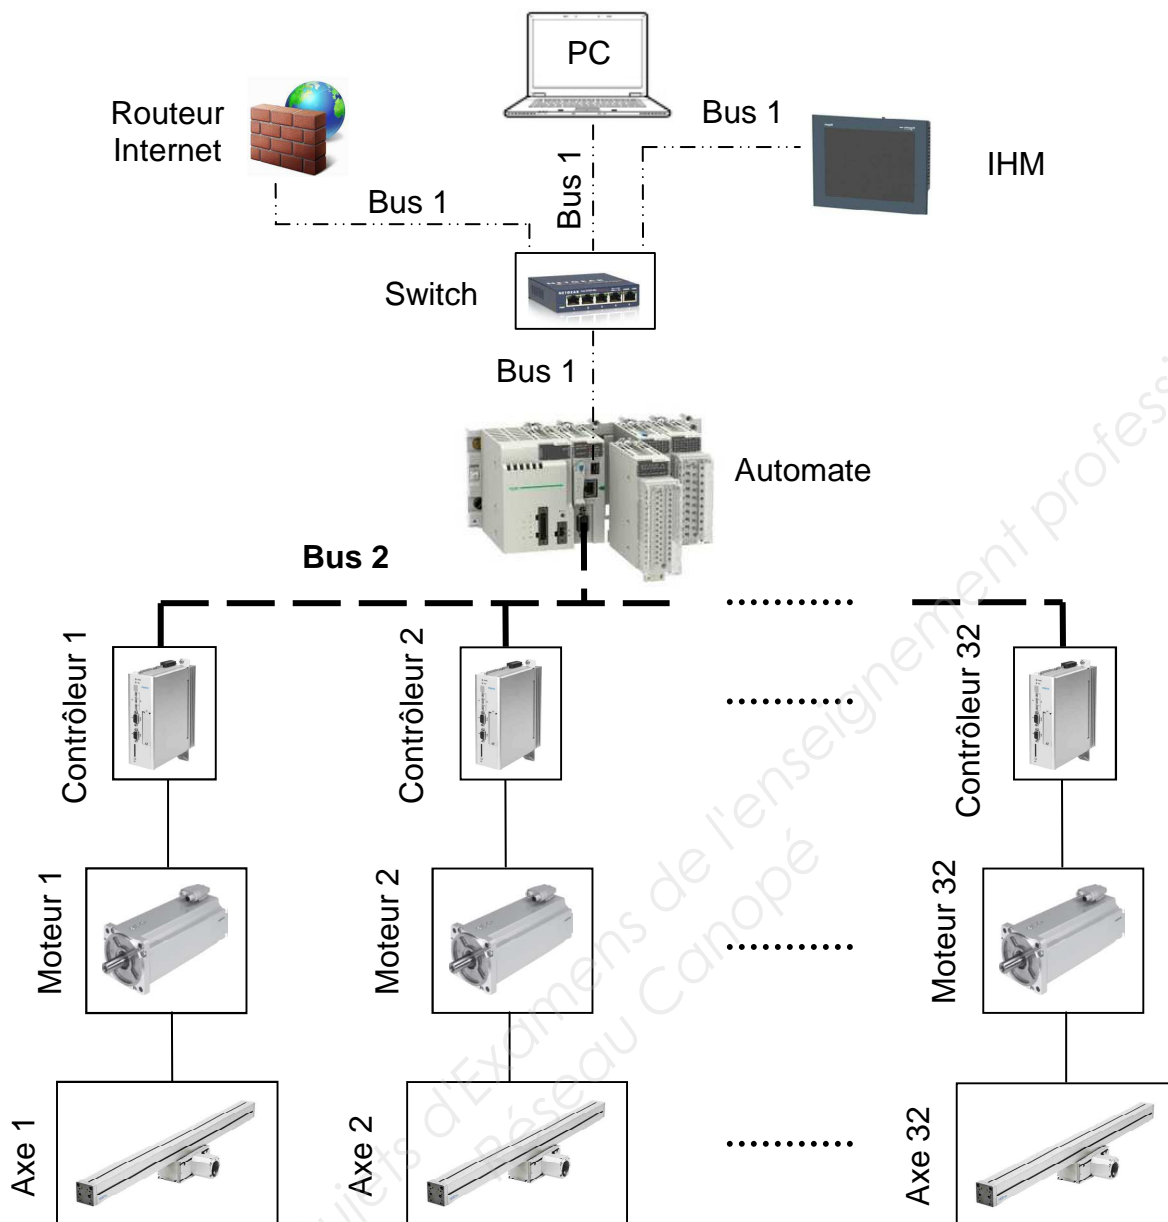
PC

Routeur Internet

Bus 1

Bus 1

IHM

Bus 1

Switch

Bus 1

Automate

Bus 2

..........

Contrôleur 1

Contrôleur 2

..........

Contrôleur 32

Moteur 1

Moteur 2

..........

Moteur 32

Axe 1

Axe 2

..........

Axe 32

Sujets d'Examens de l'enseignement professionnel
Réseau Canopé